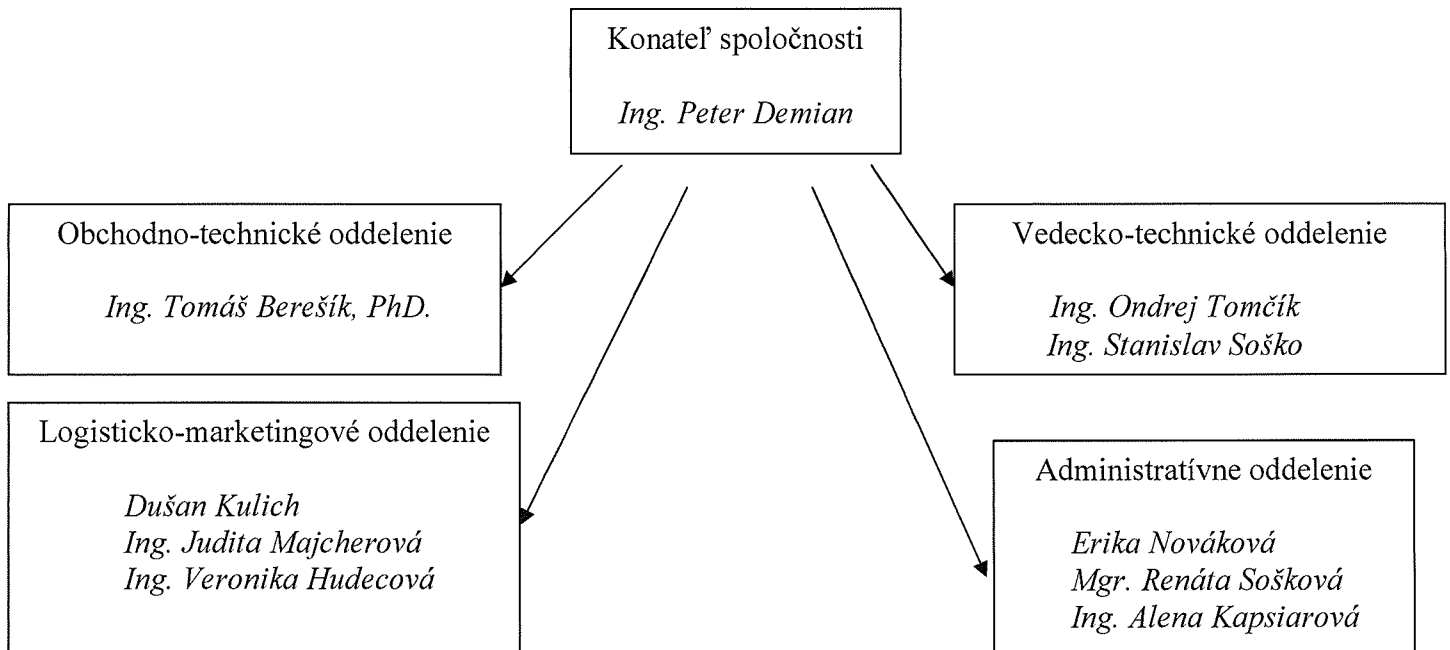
Konateľ spoločnosti

Ing. Peter Demian

Obchodno-technické oddelenie

Ing. Tomáš Berešík, PhD.

Vedecko-technické oddelenie

Ing. Ondrej Tomčík
Ing. Stanislav Soško

Logisticko-marketingové oddelenie

Dušan Kulich
Ing. Judita Majcherová
Ing. Veronika Hudecová

Administratívne oddelenie

Erika Nováková
Mgr. Renáta Sošková
Ing. Alena Kapsiarová